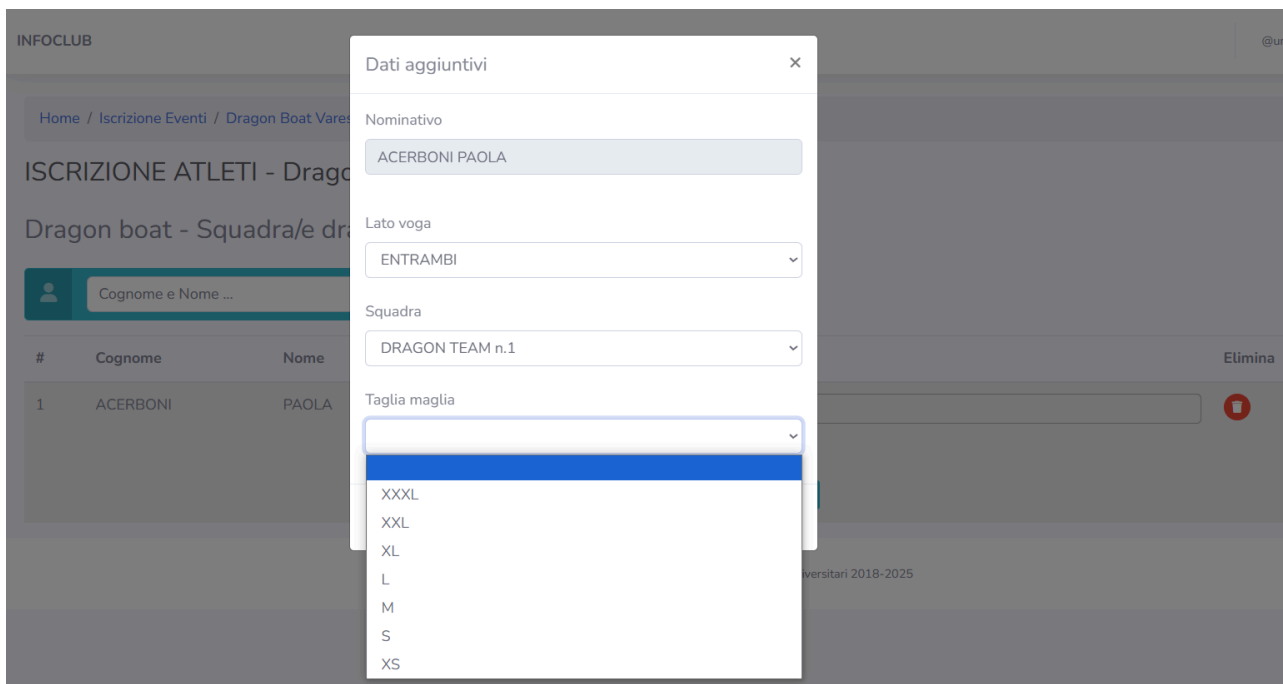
INFOCLUB

@u

Home / Iscrizione Eventi / Dragon Boat Vares

ISCRIZIONE ATLETI - Drago

Dragon boat - Squadra/e dr

Cognome e Nome ...

| # | Cognome | Nome | Elimina |
|---|---|---|---|
| 1 | ACERBONI | PAOLA | |

iversitari 2018-2025

Dati aggiuntivi ×

Nominativo

ACERBONI PAOLA

Lato voga

ENTRAMBI

Squadra

DRAGON TEAM n.1

Taglia maglia

XXXL
XXL
XL
L
M
S
XS